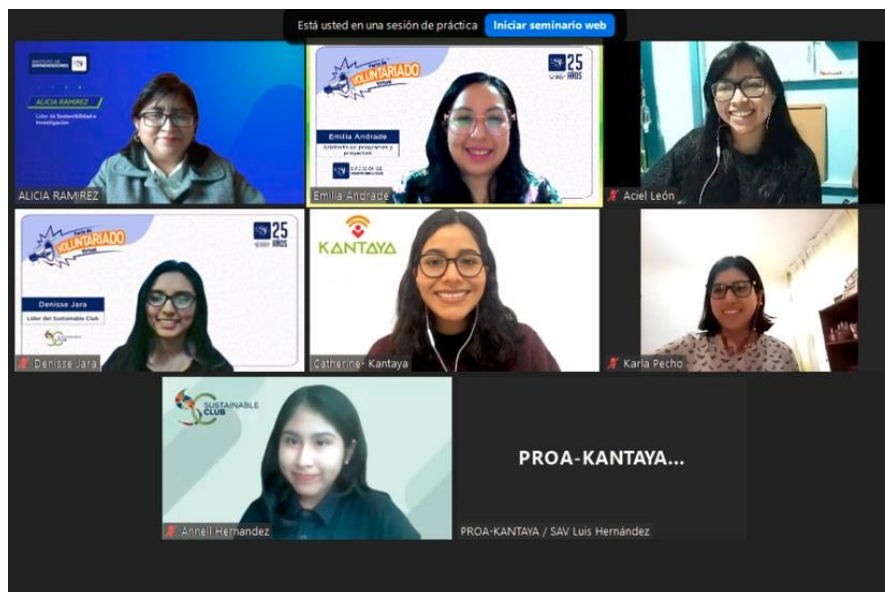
Está usted en una sesión de práctica Iniciar seminario web

ALICIA RAMIREZ
Líder de Sostenibilidad e Investigación
ALICIA RAMIREZ

VOLUNTARIADO
25 AÑOS
Emilia Andrade
Asistente de programas y proyectos
Emilia Andrade

Aciel León

VOLUNTARIADO
25 AÑOS
Denisse Jara
Líder del Sustainable Club
Denisse Jara

KANTAYA
Catherine- Kantaya

Karla Pecho

SUSTAINABLE CLUB
Annell Hernandez

PROA-KANTAYA...
PROA-KANTAYA / SAV Luis Hernández